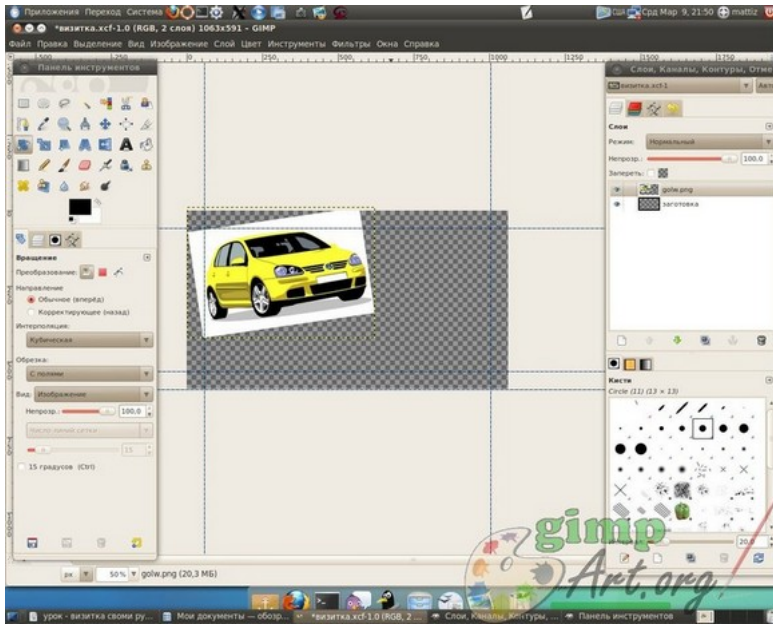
Приложения Переход Система

Срд Мар 9, 21:50 mattiz

*визитка.xcf-1.0 (RGB, 2 слоя) 1063x591 - GIMP

Файл Правка Выделение Вид Изображение Слой Цвет Инструменты Фильтры Окна Справка

Панель инструментов

Вращение

Преобразование:

Направление

Обычное (вперёд)

Корректирующее (назад)

Интерполяция:

Кубическая

Обрезка:

С полями

Вид: Изображение

Непрозр.: 100,0

Число линий сетки

15

15 градусов (Ctrl)

Слои, Каналы, Контуры, Отме

визитка.xcf-1

Авто

Слои

Режим: Нормальный

Непрозр.: 100,0

Запереть:

golw.png

заготовка

Кисти

Circle (11) (13 × 13)

20,0

px 50% golw.png (20,3 МБ)

gimp Art.org

урок - визитка своими ру...

Мои документы — обзор...

*визитка.xcf-1.0 (RGB...

Слои, Каналы, Контуры, ...

Панель инструментов